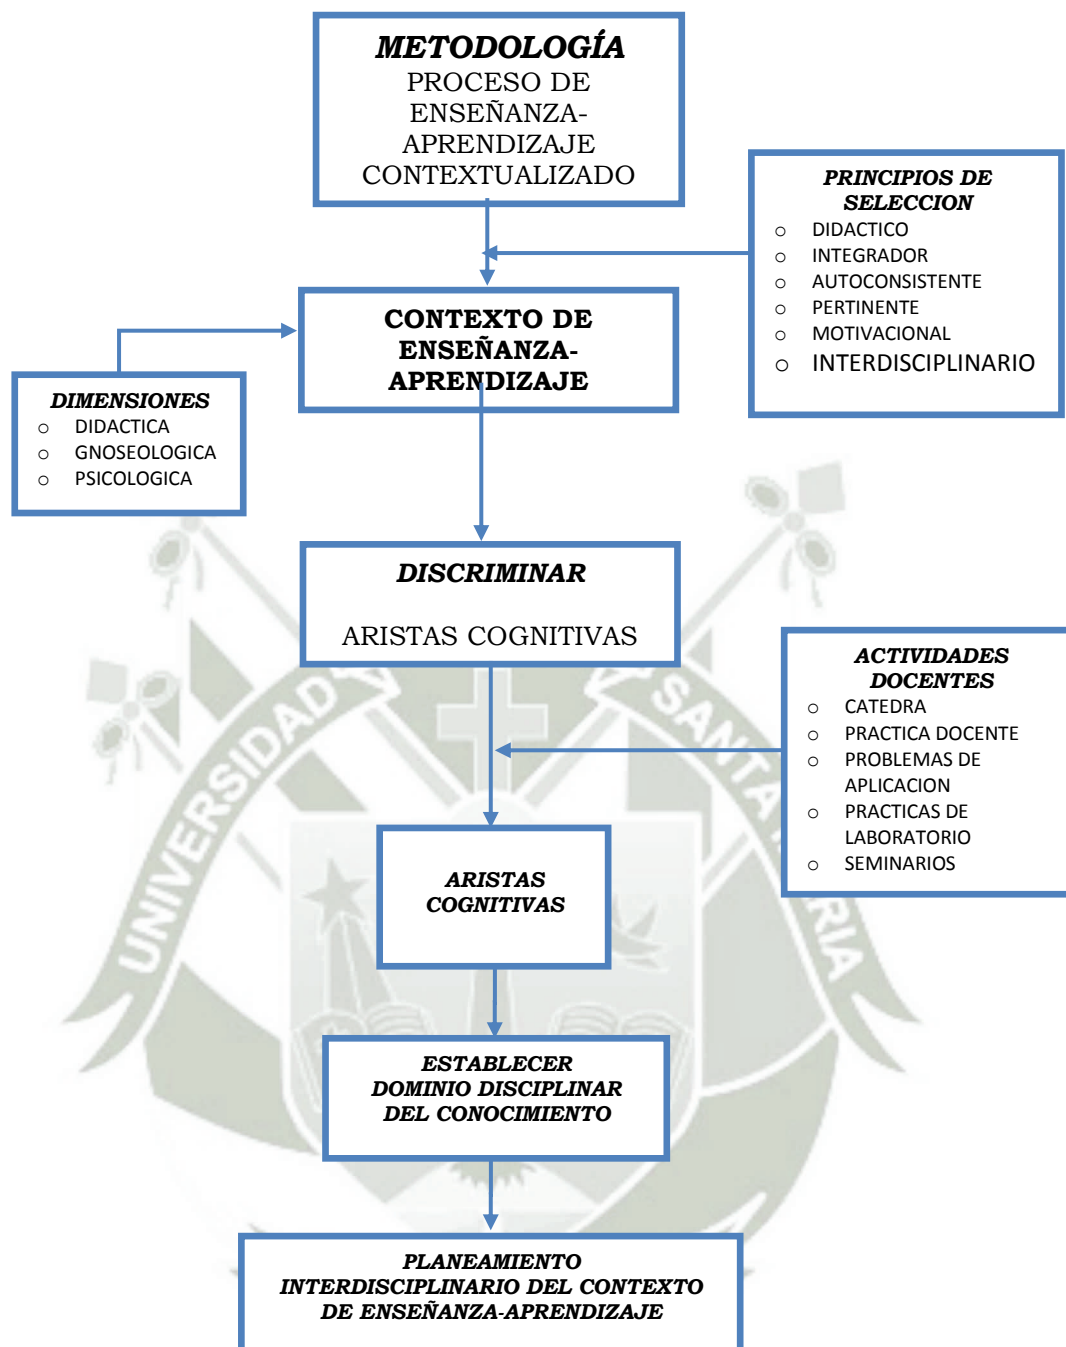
METODOLOGÍA
PROCESO DE ENSEÑANZA-APRENDIZAJE CONTEXTUALIZADO

PRINCIPIOS DE SELECCION
- DIDACTICO
- INTEGRADOR
- AUTOCONSISTENTE
- PERTINENTE
- MOTIVACIONAL
- INTERDISCIPLINARIO

CONTEXTO DE ENSEÑANZA-APRENDIZAJE

DIMENSIONES
- DIDACTICA
- GNOSEOLOGICA
- PSICOLOGICA

DISCRIMINAR

ARISTAS COGNITIVAS

ACTIVIDADES DOCENTES
- CATEDRA
- PRACTICA DOCENTE
- PROBLEMAS DE APLICACION
- PRACTICAS DE LABORATORIO
- SEMINARIOS

UNIVERSIDAD SANTA MARIA

ARISTAS COGNITIVAS

ESTABLECER DOMINIO DISCIPLINAR DEL CONOCIMIENTO

PLANEAMIENTO INTERDISCIPLINARIO DEL CONTEXTO DE ENSEÑANZA-APRENDIZAJE